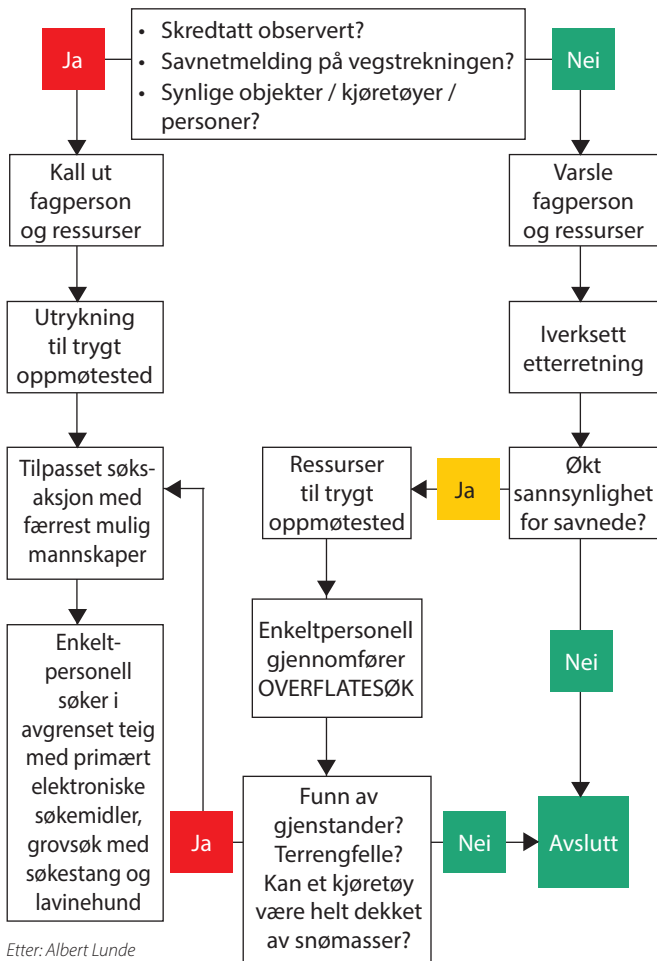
Ja

• Skredtatt observert?
• Savnetmelding på vegstrekningen?
• Synlige objekter / kjøretøyer / personer?

Nei

Kall ut fagperson og ressurser

Varsle fagperson og ressurser

Utrykning til trygt oppmøtested

Iverksett etterretning

Tilpasset søksaksjon med færrest mulig mannskaper

Ressurser til trygt oppmøtested

Ja

Økt sannsynlighet for savnede?

Enkeltpersonell søker i avgrenset teig med primært elektroniske søkemidler, grovsøk med søkestang og lavinehund

Enkeltpersonell gjennomfører OVERFLATESØK

Nei

Ja

Funn av gjenstander? Terrengfelle? Kan et kjøretøy være helt dekket av snømasser?

Nei

Avslutt

Etter: Albert Lunde